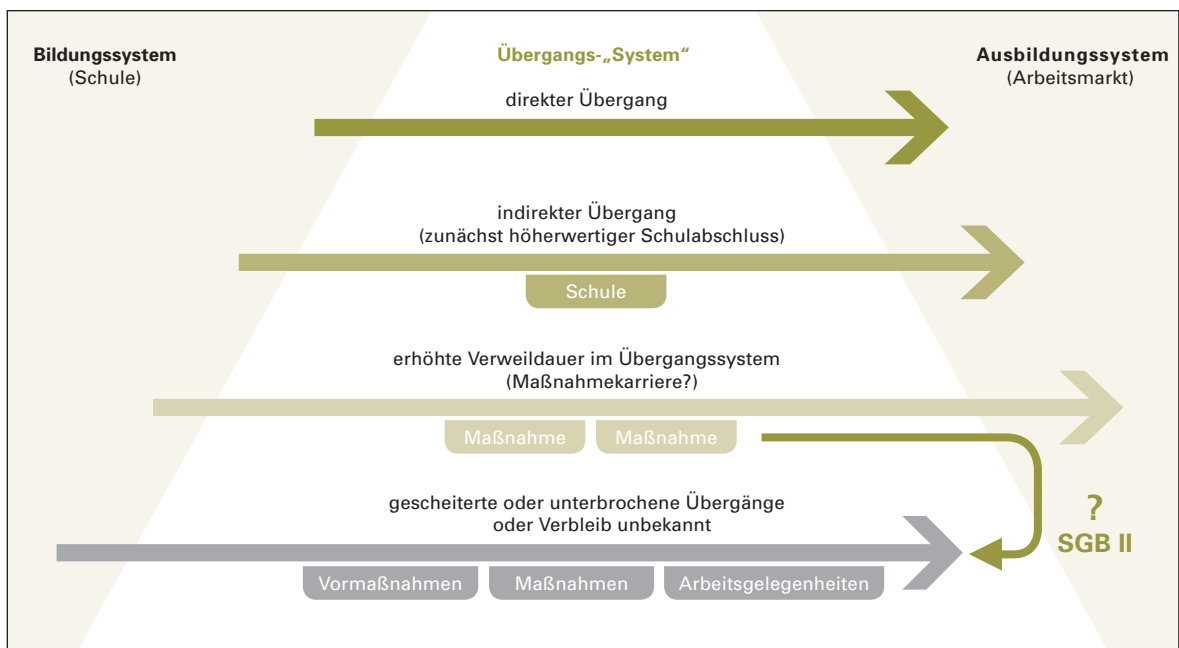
**Bildungssystem**
(Schule)

**Übergangs-„System“**

**Ausbildungssystem**
(Arbeitsmarkt)

direkter Übergang

indirekter Übergang
(zunächst höherwertiger Schulabschluss)

Schule

erhöhte Verweildauer im Übergangssystem
(Maßnahmekarriere?)

Maßnahme

Maßnahme

gescheiterte oder unterbrochene Übergänge
oder Verbleib unbekannt

Vormaßnahmen

Maßnahmen

Arbeitsgelegenheiten

?
SGB II